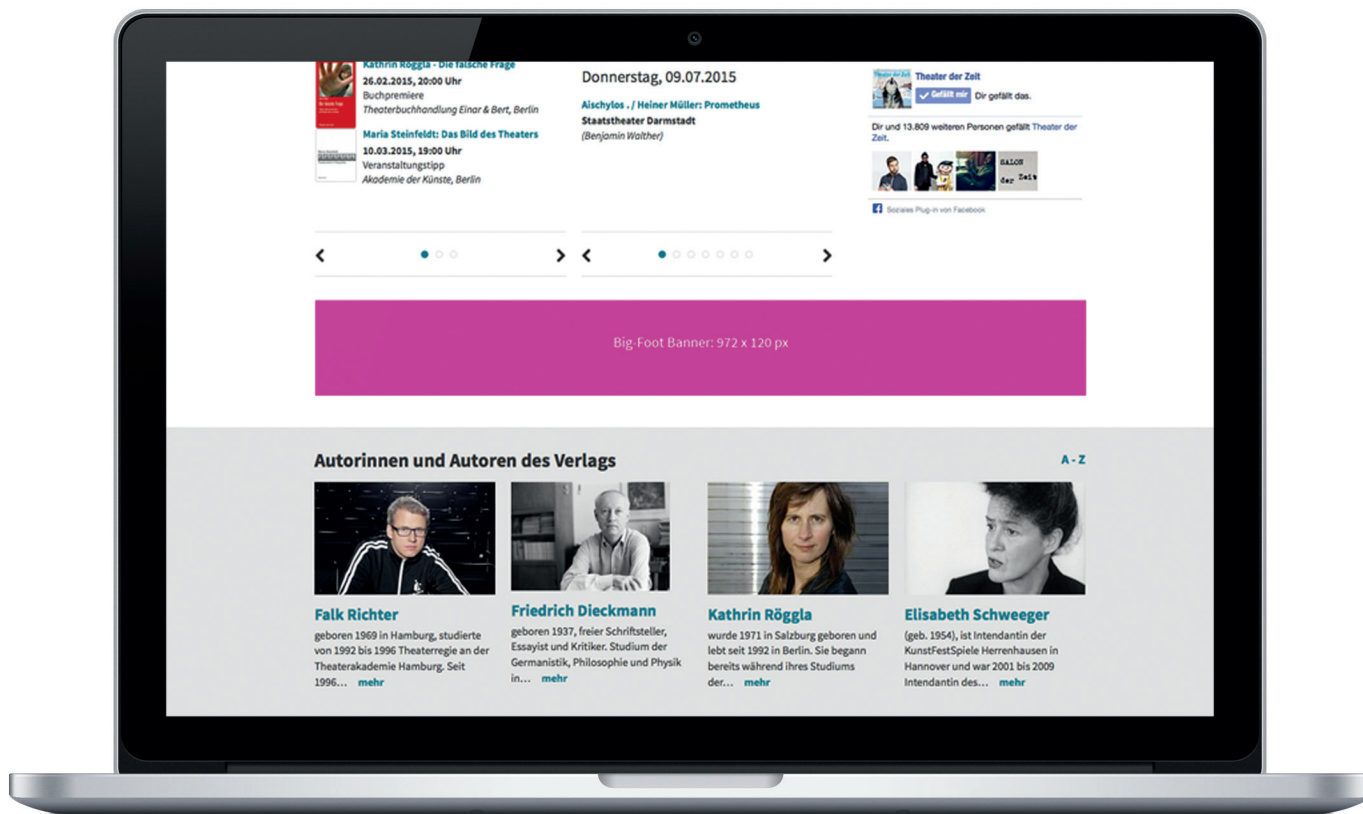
Kathrin Röggla - Die falsche Frage
26.02.2015, 20:00 Uhr
Buchpremiere
Theaterbuchhandlung Einar & Bert, Berlin

Maria Steinfeldt: Das Bild des Theaters
10.03.2015, 19:00 Uhr
Veranstaltungstipp
Akademie der Künste, Berlin

Donnerstag, 09.07.2015

Aischylos . / Heiner Müller: Prometheus
Staatstheater Darmstadt
(Benjamin Walther)

Theater der Zeit
Gefällt mir Dir gefällt das.

Dir und 13.809 weiteren Personen gefällt Theater der Zeit.

SALON der Zeit

Soziales Plug-in von Facebook

Big-Foot Banner: 972 x 120 px

Autorinnen und Autoren des Verlags

A - Z

Falk Richter
geboren 1969 in Hamburg, studierte von 1992 bis 1996 Theaterregie an der Theaterakademie Hamburg. Seit 1996... mehr

Friedrich Dieckmann
geboren 1937, freier Schriftsteller, Essayist und Kritiker. Studium der Germanistik, Philosophie und Physik in... mehr

Kathrin Röggla
wurde 1971 in Salzburg geboren und lebt seit 1992 in Berlin. Sie begann bereits während ihres Studiums der... mehr

Elisabeth Schweeger
(geb. 1954), ist Intendantin der KunstFestSpiele Herrenhausen in Hannover und war 2001 bis 2009 Intendantin des... mehr